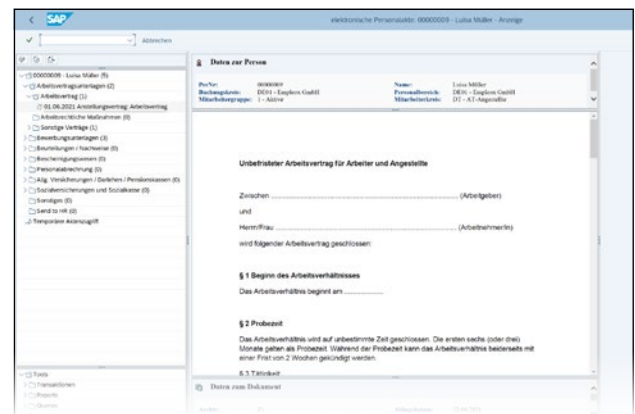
SAP

elektronische Personalakte: 00000009 - Luisa Müller - Anzeige

Abbrechen

00000009 - Luisa Müller (9)
Arbeitsvertragsunterlagen (2)
Arbeitsvertrag (1)
01.06.2021 Anstellungsvertrag: Arbeitsvertrag
Arbeitsrechtliche Maßnahmen (0)
Sonstige Verträge (1)
Bewerbungsunterlagen (3)
Beurteilungen / Nachweise (0)
Bescheinigungswesen (0)
Personalabrechnung (0)
Allg. Versicherungen / Darlehen / Pensionskassen (0)
Sozialversicherungen und Sozialkasse (0)
Sonstiges (0)
Send to HR (0)
Temporärer Aktenzugriff

Tools
Transaktionen
Reports
Queries

Daten zur Person

PerNr: 00000009
Buchungskreis: DE01 - Emplero GmbH
Mitarbeitergruppe: 1 - Aktive
Name: Luisa Müller
Personalbereich: DE01 - Emplero GmbH
Mitarbeiterkreis: DT - AT-Angestellte

Unbefristeter Arbeitsvertrag für Arbeiter und Angestellte

Zwischen .............................................................................. (Arbeitgeber)

und

Herrn/Frau .............................................................................. (Arbeitnehmer/in)

wird folgender Arbeitsvertrag geschlossen:

§ 1 Beginn des Arbeitsverhältnisses

Das Arbeitsverhältnis beginnt am ....................

§ 2 Probezeit

Das Arbeitsverhältnis wird auf unbestimmte Zeit geschlossen. Die ersten sechs (oder drei) Monate gelten als Probezeit. Während der Probezeit kann das Arbeitsverhältnis beiderseits mit einer Frist von 2 Wochen gekündigt werden.

§ 3 Tätigkeit

Daten zum Dokument